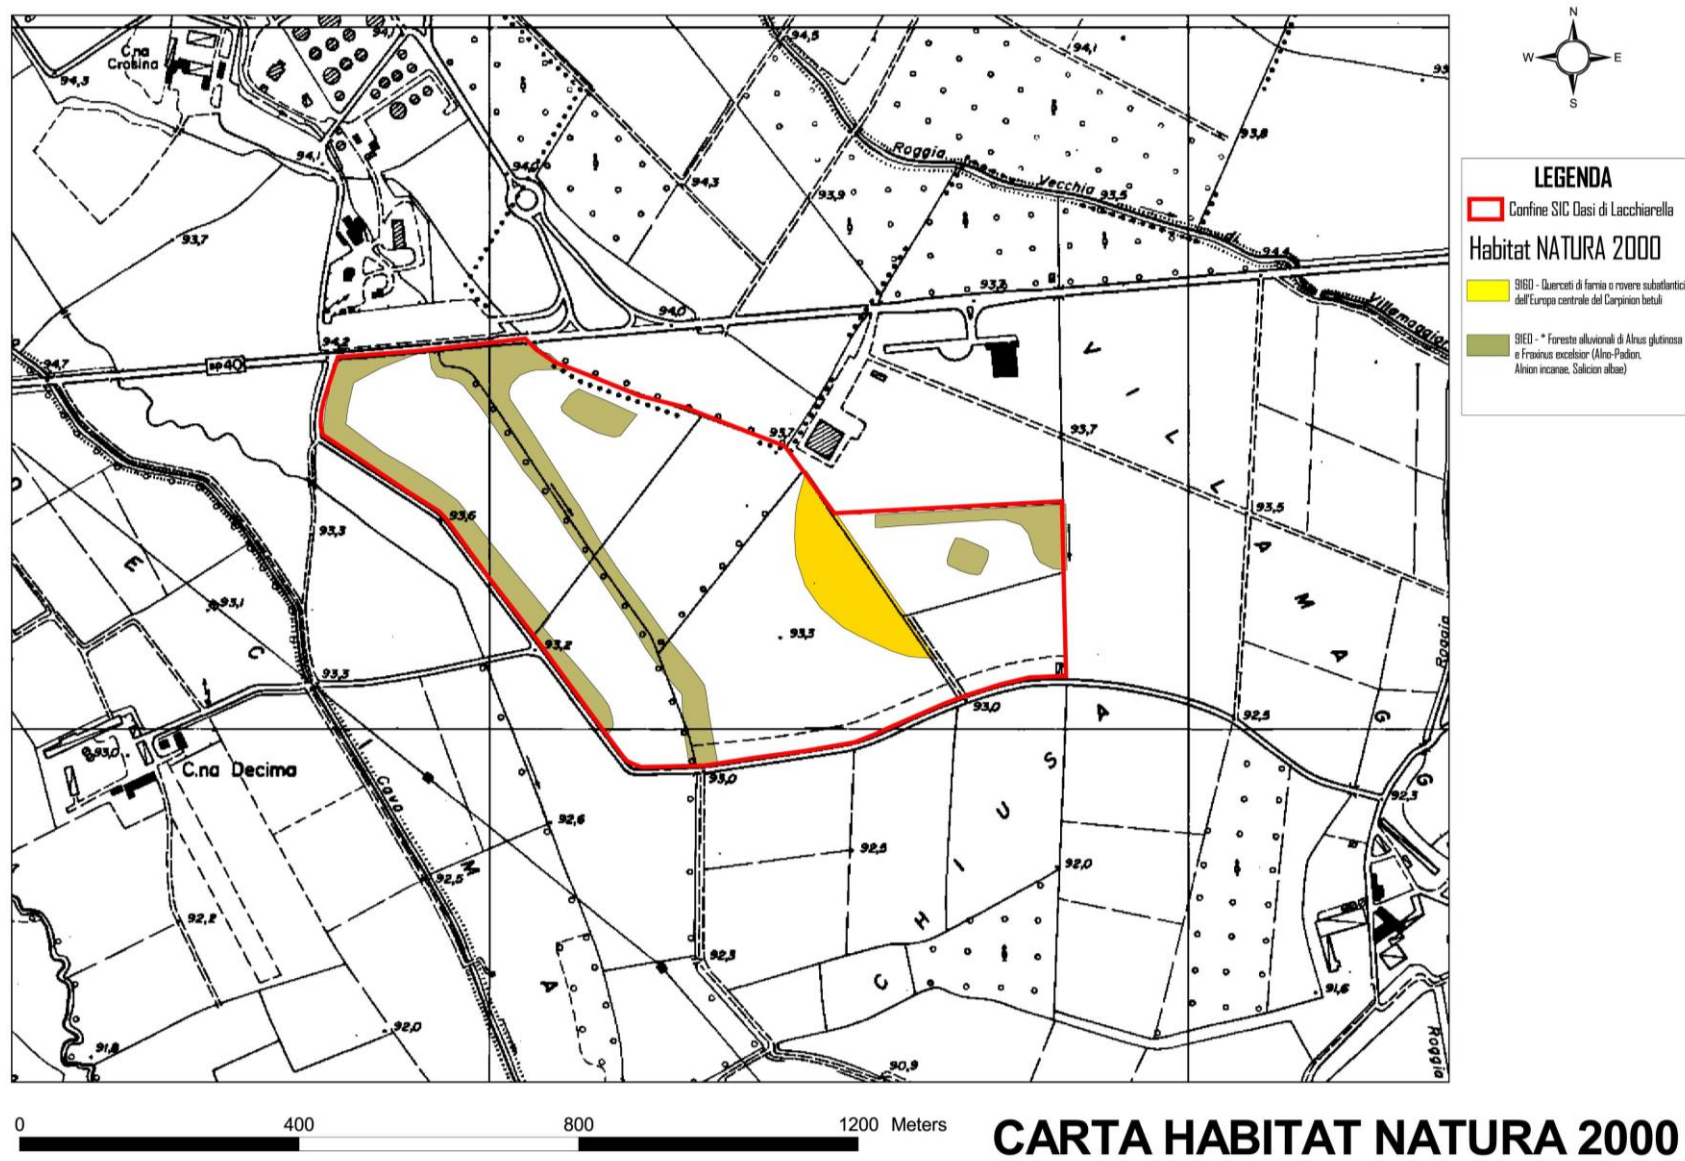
N
W
E
S

LEGENDA
Confine SIC Oasi di Lacchiarella
Habitat NATURA 2000
9160 - Querceti di farnia o rovere subatlantici dell'Europa centrale del Carpinion betuli
91E0 - * Foreste alluvionali di Alnus glutinosa e Fraxinus excelsior (Alno-Padion, Alnion incanae, Salicion albae)

C.na Crosina
94,3
94,1
93,7
94,5
94,1
93,8
94,0
94,3
Roggia
Vecchia
93,9
93,5
94,4
94,0
93,3
Villamaggiore
94,2
94,7
SP40
93,7
93,7
V
I
L
L
A
M
A
G
G
I
O
R
E
93,6
93,3
93,5
93,1
93,2
93,3
93,3
93,0
92,5
Roggia
93,3
93,0
C.na Decima
93,0
S
U
I
H
C
A
Cavo
M
92,6
92,5
92,0
92,3
92,5
92,2
92,3
91,6
92,0
91,8
90,9
Roggia

0
400
800
1200 Meters

CARTA HABITAT NATURA 2000